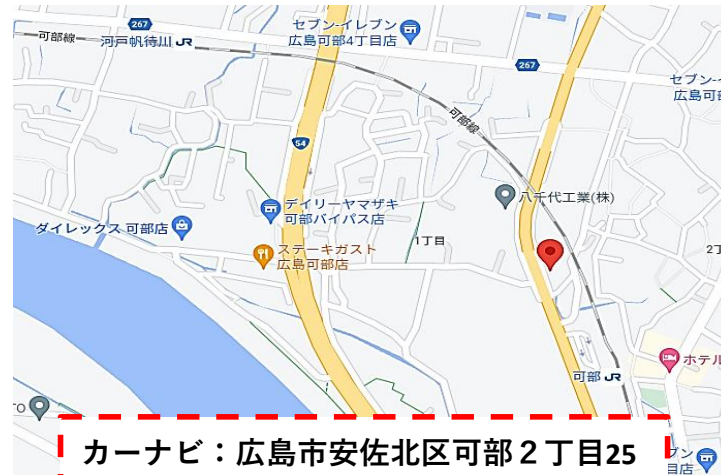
267
セブン-イレブン
広島可部4丁目店
可部線
河戸帆待川
267
セブン-イレブン
広島可部
可部線
54
八千代工業(株)
デイリーヤマザキ
可部バイパス店
ダイレックス 可部店
1丁目
ステーキガスト
広島可部店
2丁
ホテル
可部
カーナビ：広島市安佐北区可部２丁目25
目店